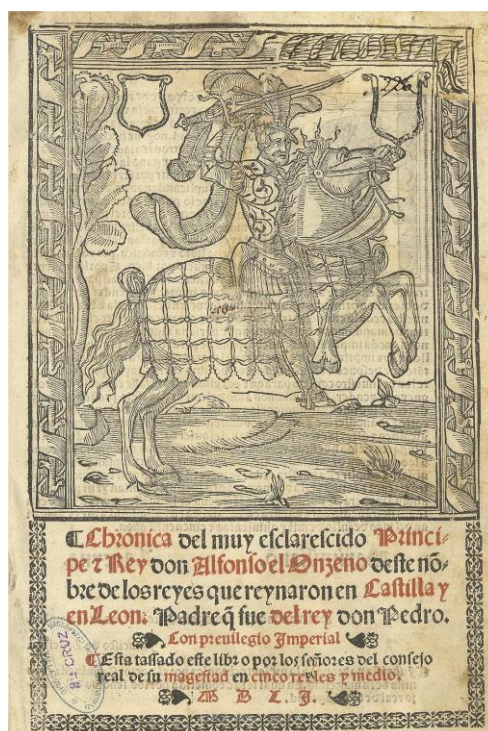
Chronica del muy esclarescido Principe y Rey don Alfonso el Onzeno deste nombre de los reyes que reynaron en Castilla y en Leon. Padre q̃ fue del rey don Pedro.

Con preuilegio Imperial

Esta tassado este libro por los señores del consejo real de su magestad en cinco reales y medio.

M. D. L. I.

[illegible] CRUZ